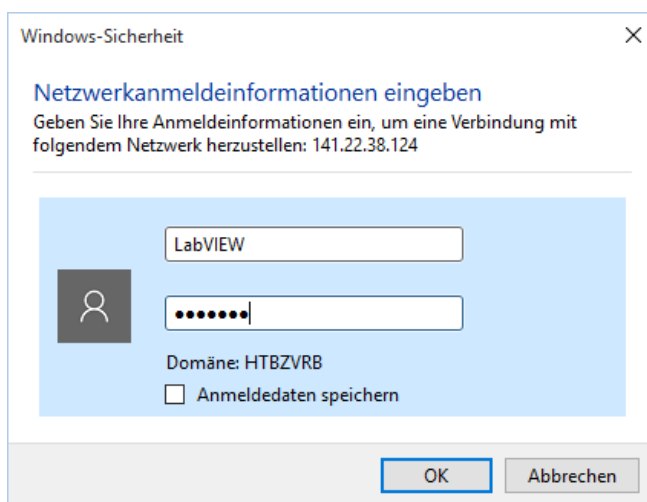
Windows-Sicherheit

×

Netzwerkanmeldeinformationen eingeben

Geben Sie Ihre Anmeldeinformationen ein, um eine Verbindung mit folgendem Netzwerk herzustellen: 141.22.38.124

LabVIEW

•••••••

Domäne: HTBZVRB

Anmeldedaten speichern

OK

Abbrechen